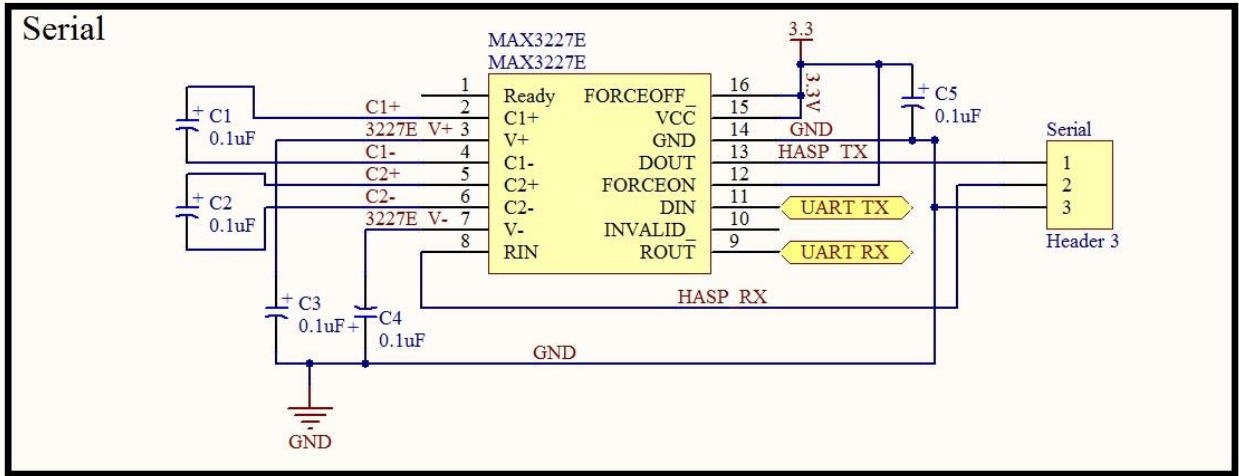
Serial

MAX3227E
MAX3227E

3.3
3.3V

C1 0.1uF
C2 0.1uF
C3 0.1uF
C4 0.1uF
C5 0.1uF

C1+
3227E V+
C1-
C2+
C2-
3227E V-

1 Ready
2 C1+
3 V+
4 C1-
5 C2+
6 C2-
7 V-
8 RIN

16 FORCEOFF_
15 VCC
14 GND
13 DOUT
12 FORCEON
11 DIN
10 INVALID_
9 ROUT

GND
HASP TX
UART TX
UART RX
HASP RX
GND
GND

Serial
1
2
3
Header 3